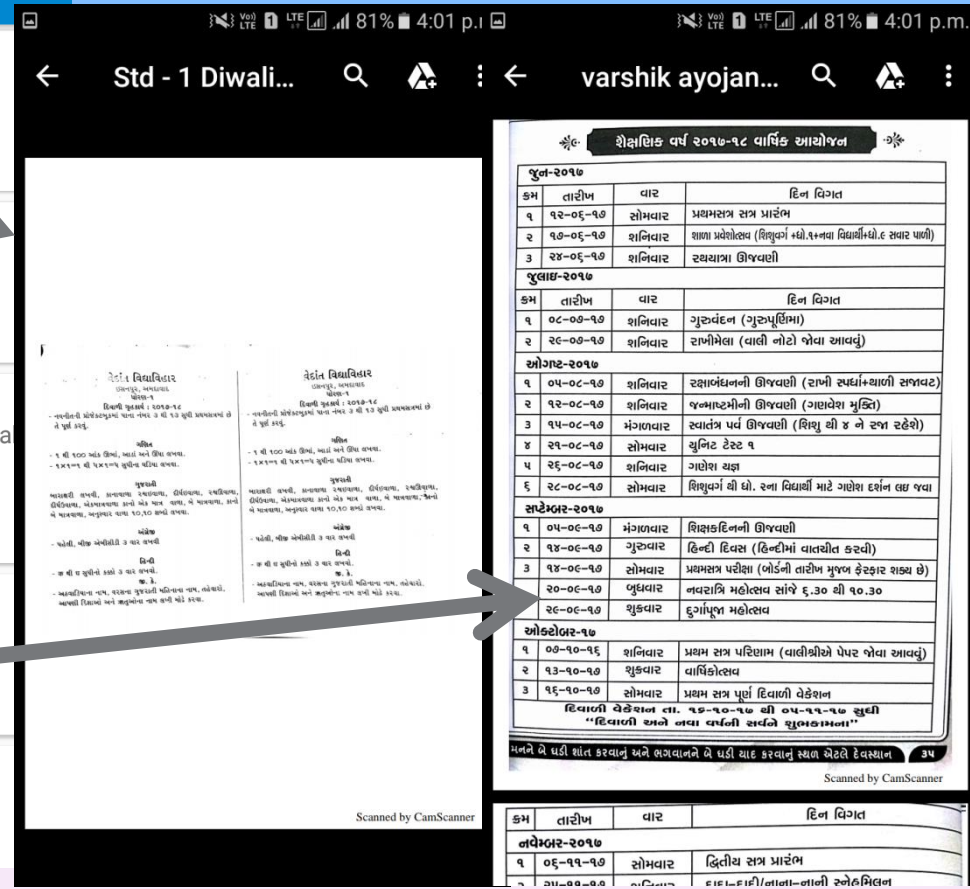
81% 4:01 p.m.

Std - 1 Diwali...

81% 4:01 p.m.

varshik ayojan...

વેદાંત વિદ્યાવિહાર
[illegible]
ધોરણ-૧
દિવાળી ગૃહકાર્ય : ૨૦૧૭-૧૮
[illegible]

ગણિત
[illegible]

ગુજરાતી
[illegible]

અંગ્રેજી
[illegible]

હિન્દી
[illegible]

વેદાંત વિદ્યાવિહાર
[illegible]
ધોરણ-૧
દિવાળી ગૃહકાર્ય : ૨૦૧૭-૧૮
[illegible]

ગણિત
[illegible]

ગુજરાતી
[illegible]

અંગ્રેજી
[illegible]

હિન્દી
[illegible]

Scanned by CamScanner

શૈક્ષણિક વર્ષ ૨૦૧૭-૧૮ વાર્ષિક આયોજન

| ક્રમ | તારીખ | વાર | દિન વિગત |
|---|---|---|---|
| જુન-૨૦૧૭ | | | |
| ૧ | ૧૨-૦૬-૧૭ | સોમવાર | પ્રથમસત્ર સત્ર પ્રારંભ |
| ૨ | ૧૭-૦૬-૧૭ | શનિવાર | શાળા પ્રવેશોત્સવ (શિશુવર્ગ +ધો.૧+નવા વિદ્યાર્થી+ધો.૯ સવાર પાળી) |
| ૩ | ૨૪-૦૬-૧૭ | શનિવાર | રથયાત્રા ઊજવણી |
| જુલાઇ-૨૦૧૭ | | | |
| ક્રમ | તારીખ | વાર | દિન વિગત |
| ૧ | ૦૮-૦૭-૧૭ | શનિવાર | ગુરુવંદન (ગુરુપૂર્ણિમા) |
| ૨ | ૨૯-૦૭-૧૭ | શનિવાર | રાખીમેલા (વાલી નોટો જોવા આવવું) |
| ઓગષ્ટ-૨૦૧૭ | | | |
| ૧ | ૦૫-૦૮-૧૭ | શનિવાર | રક્ષાબંધનની ઊજવણી (રાખી સ્પર્ધા+થાળી સજાવટ) |
| ૨ | ૧૨-૦૮-૧૭ | શનિવાર | જન્માષ્ટમીની ઊજવણી (ગણવેશ મુક્તિ) |
| ૩ | ૧૫-૦૮-૧૭ | મંગળવાર | સ્વાતંત્ર પર્વ ઊજવણી (શિશુ થી ૪ ને રજા રહેશે) |
| ૪ | ૨૧-૦૮-૧૭ | સોમવાર | યુનિટ ટેસ્ટ ૧ |
| ૫ | ૨૬-૦૮-૧૭ | શનિવાર | ગણેશ યજ્ઞ |
| ૬ | ૨૮-૦૮-૧૭ | સોમવાર | શિશુવર્ગ થી ધો. ૨ના વિદ્યાર્થી માટે ગણેશ દર્શન લઇ જવા |
| સપ્ટેમ્બર-૨૦૧૭ | | | |
| ૧ | ૦૫-૦૯-૧૭ | મંગળવાર | શિક્ષકદિનની ઊજવણી |
| ૨ | ૧૪-૦૯-૧૭ | ગુરુવાર | હિન્દી દિવસ (હિન્દીમાં વાતચીત કરવી) |
| ૩ | ૧૪-૦૯-૧૭ | સોમવાર | પ્રથમસત્ર પરીક્ષા (બોર્ડની તારીખ મુજબ ફેરફાર શક્ય છે) |
| ૪ | ૨૦-૦૯-૧૭ | બુધવાર | નવરાત્રિ મહોત્સવ સાંજે ૬.૩૦ થી ૧૦.૩૦ |
| ૫ | ૨૯-૦૯-૧૭ | શુક્રવાર | દુર્ગાપૂજા મહોત્સવ |
| ઓક્ટોબર-૧૭ | | | |
| ૧ | ૦૭-૧૦-૧૬ | શનિવાર | પ્રથમ સત્ર પરિણામ (વાલીશ્રીએ પેપર જોવા આવવું) |
| ૨ | ૧૩-૧૦-૧૭ | શુક્રવાર | વાર્ષિકોત્સવ |
| ૩ | ૧૬-૧૦-૧૭ | સોમવાર | પ્રથમ સત્ર પૂર્ણ દિવાળી વેકેશન |

દિવાળી વેકેશન તા. ૧૬-૧૦-૧૭ થી ૦૫-૧૧-૧૭ સુધી
"દિવાળી અને નવા વર્ષની સર્વને શુભકામના"

મનને બે ઘડી શાંત કરવાનું અને ભગવાનને બે ઘડી યાદ કરવાનું સ્થળ એટલે દેવસ્થાન ૩૫

Scanned by CamScanner

| ક્રમ | તારીખ | વાર | દિન વિગત |
|---|---|---|---|
| નવેમ્બર-૨૦૧૭ | | | |
| ૧ | ૦૬-૧૧-૧૭ | સોમવાર | દ્વિતીય સત્ર પ્રારંભ |
| ૨ | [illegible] | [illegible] | દાદા-દાદી/નાના-નાની સ્નેહમિલન |